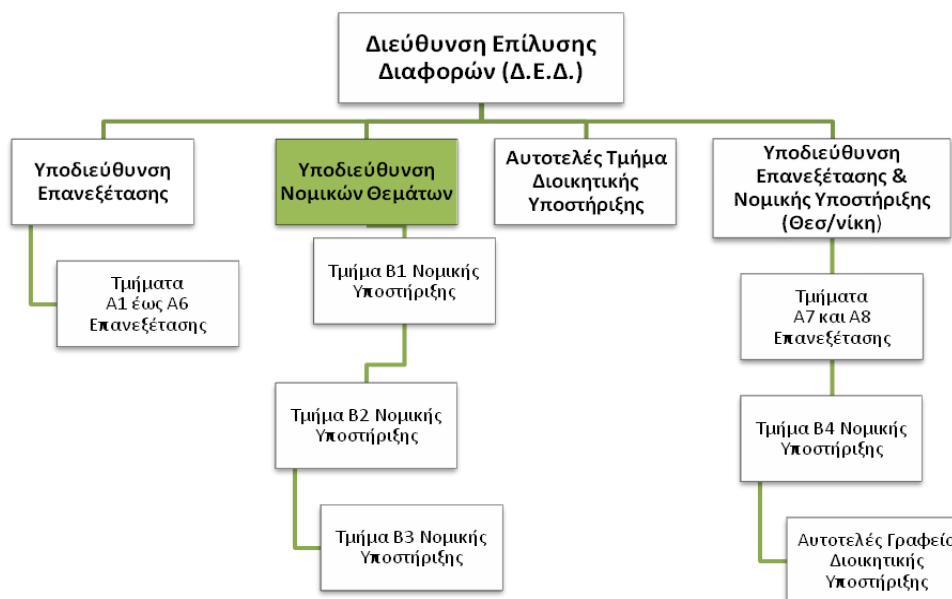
Διεύθυνση Επίλυσης Διαφορών (Δ.Ε.Δ.)

Υποδιεύθυνση Επανεξέτασης

Υποδιεύθυνση Νομικών Θεμάτων

Αυτοτελές Τμήμα Διοικητικής Υποστήριξης

Υποδιεύθυνση Επανεξέτασης & Νομικής Υποστήριξης (Θεσ/νίκη)

Τμήματα Α1 έως Α6 Επανεξέτασης

Τμήμα Β1 Νομικής Υποστήριξης

Τμήμα Β2 Νομικής Υποστήριξης

Τμήμα Β3 Νομικής Υποστήριξης

Τμήματα Α7 και Α8 Επανεξέτασης

Τμήμα Β4 Νομικής Υποστήριξης

Αυτοτελές Γραφείο Διοικητικής Υποστήριξης